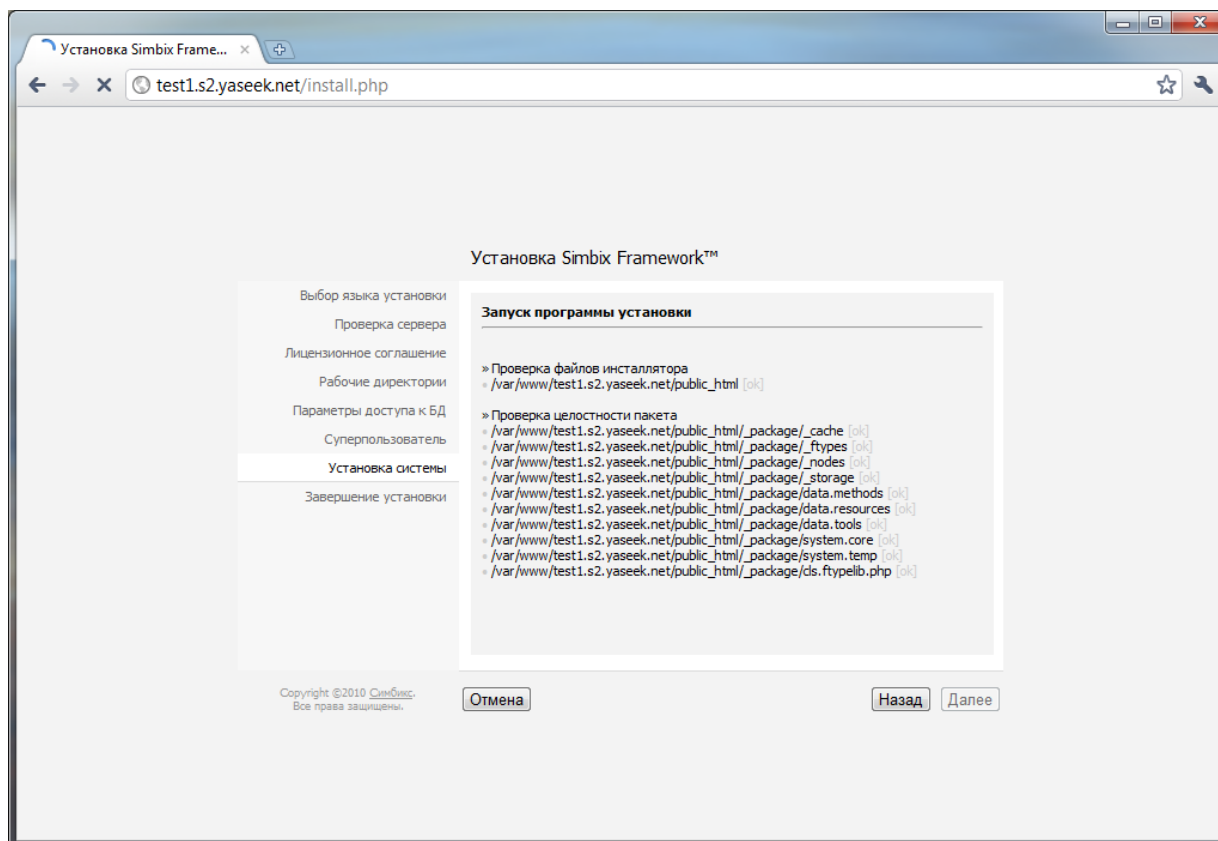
Установка Simbix Frame... ×

test1.s2.yaseek.net/install.php

Установка Simbix Framework™

Выбор языка установки
Проверка сервера
Лицензионное соглашение
Рабочие директории
Параметры доступа к БД
Суперпользователь
Установка системы
Завершение установки

Запуск программы установки

» Проверка файлов инсталлятора
• /var/www/test1.s2.yaseek.net/public_html [ok]

» Проверка целостности пакета
• /var/www/test1.s2.yaseek.net/public_html/_package/_cache [ok]
• /var/www/test1.s2.yaseek.net/public_html/_package/_ftypes [ok]
• /var/www/test1.s2.yaseek.net/public_html/_package/_nodes [ok]
• /var/www/test1.s2.yaseek.net/public_html/_package/_storage [ok]
• /var/www/test1.s2.yaseek.net/public_html/_package/data.methods [ok]
• /var/www/test1.s2.yaseek.net/public_html/_package/data.resources [ok]
• /var/www/test1.s2.yaseek.net/public_html/_package/data.tools [ok]
• /var/www/test1.s2.yaseek.net/public_html/_package/system.core [ok]
• /var/www/test1.s2.yaseek.net/public_html/_package/system.temp [ok]
• /var/www/test1.s2.yaseek.net/public_html/_package/cls.ftypelib.php [ok]

Copyright ©2010 Симбикс.
Все права защищены.

Отмена

Назад Далее